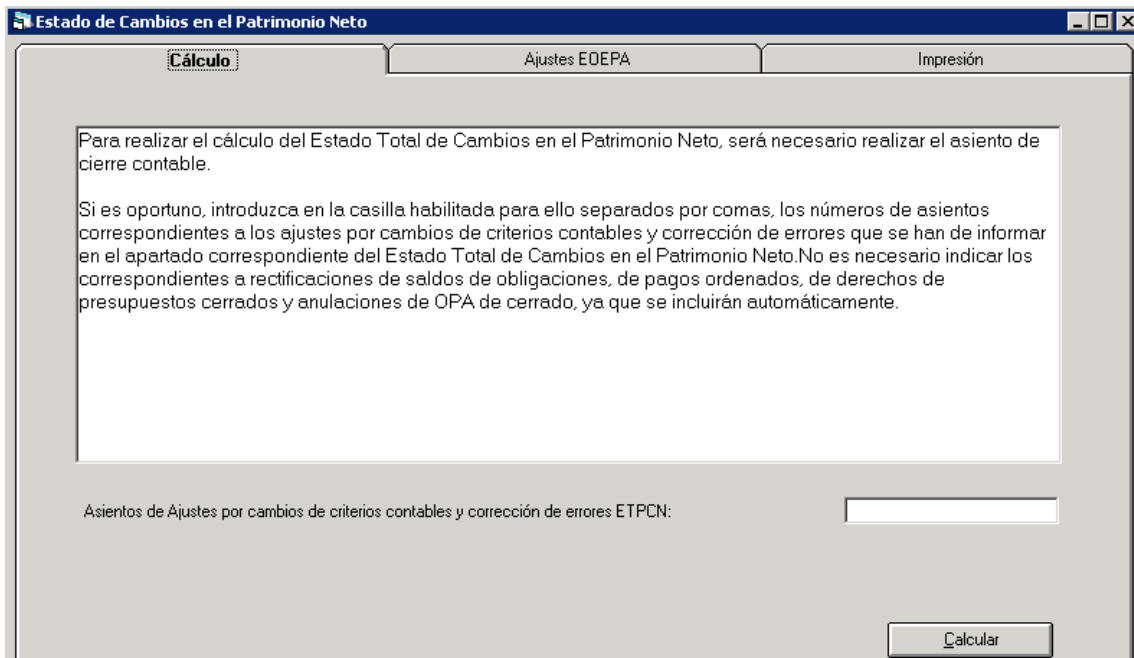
Estado de Cambios en el Patrimonio Neto

Cálculo | Ajustes EOEPA | Impresión

Para realizar el cálculo del Estado Total de Cambios en el Patrimonio Neto, será necesario realizar el asiento de cierre contable.

Si es oportuno, introduzca en la casilla habilitada para ello separados por comas, los números de asientos correspondientes a los ajustes por cambios de criterios contables y corrección de errores que se han de informar en el apartado correspondiente del Estado Total de Cambios en el Patrimonio Neto.No es necesario indicar los correspondientes a rectificaciones de saldos de obligaciones, de pagos ordenados, de derechos de presupuestos cerrados y anulaciones de OPA de cerrado, ya que se incluirán automáticamente.

Asientos de Ajustes por cambios de criterios contables y corrección de errores ETPCN:

Calcular